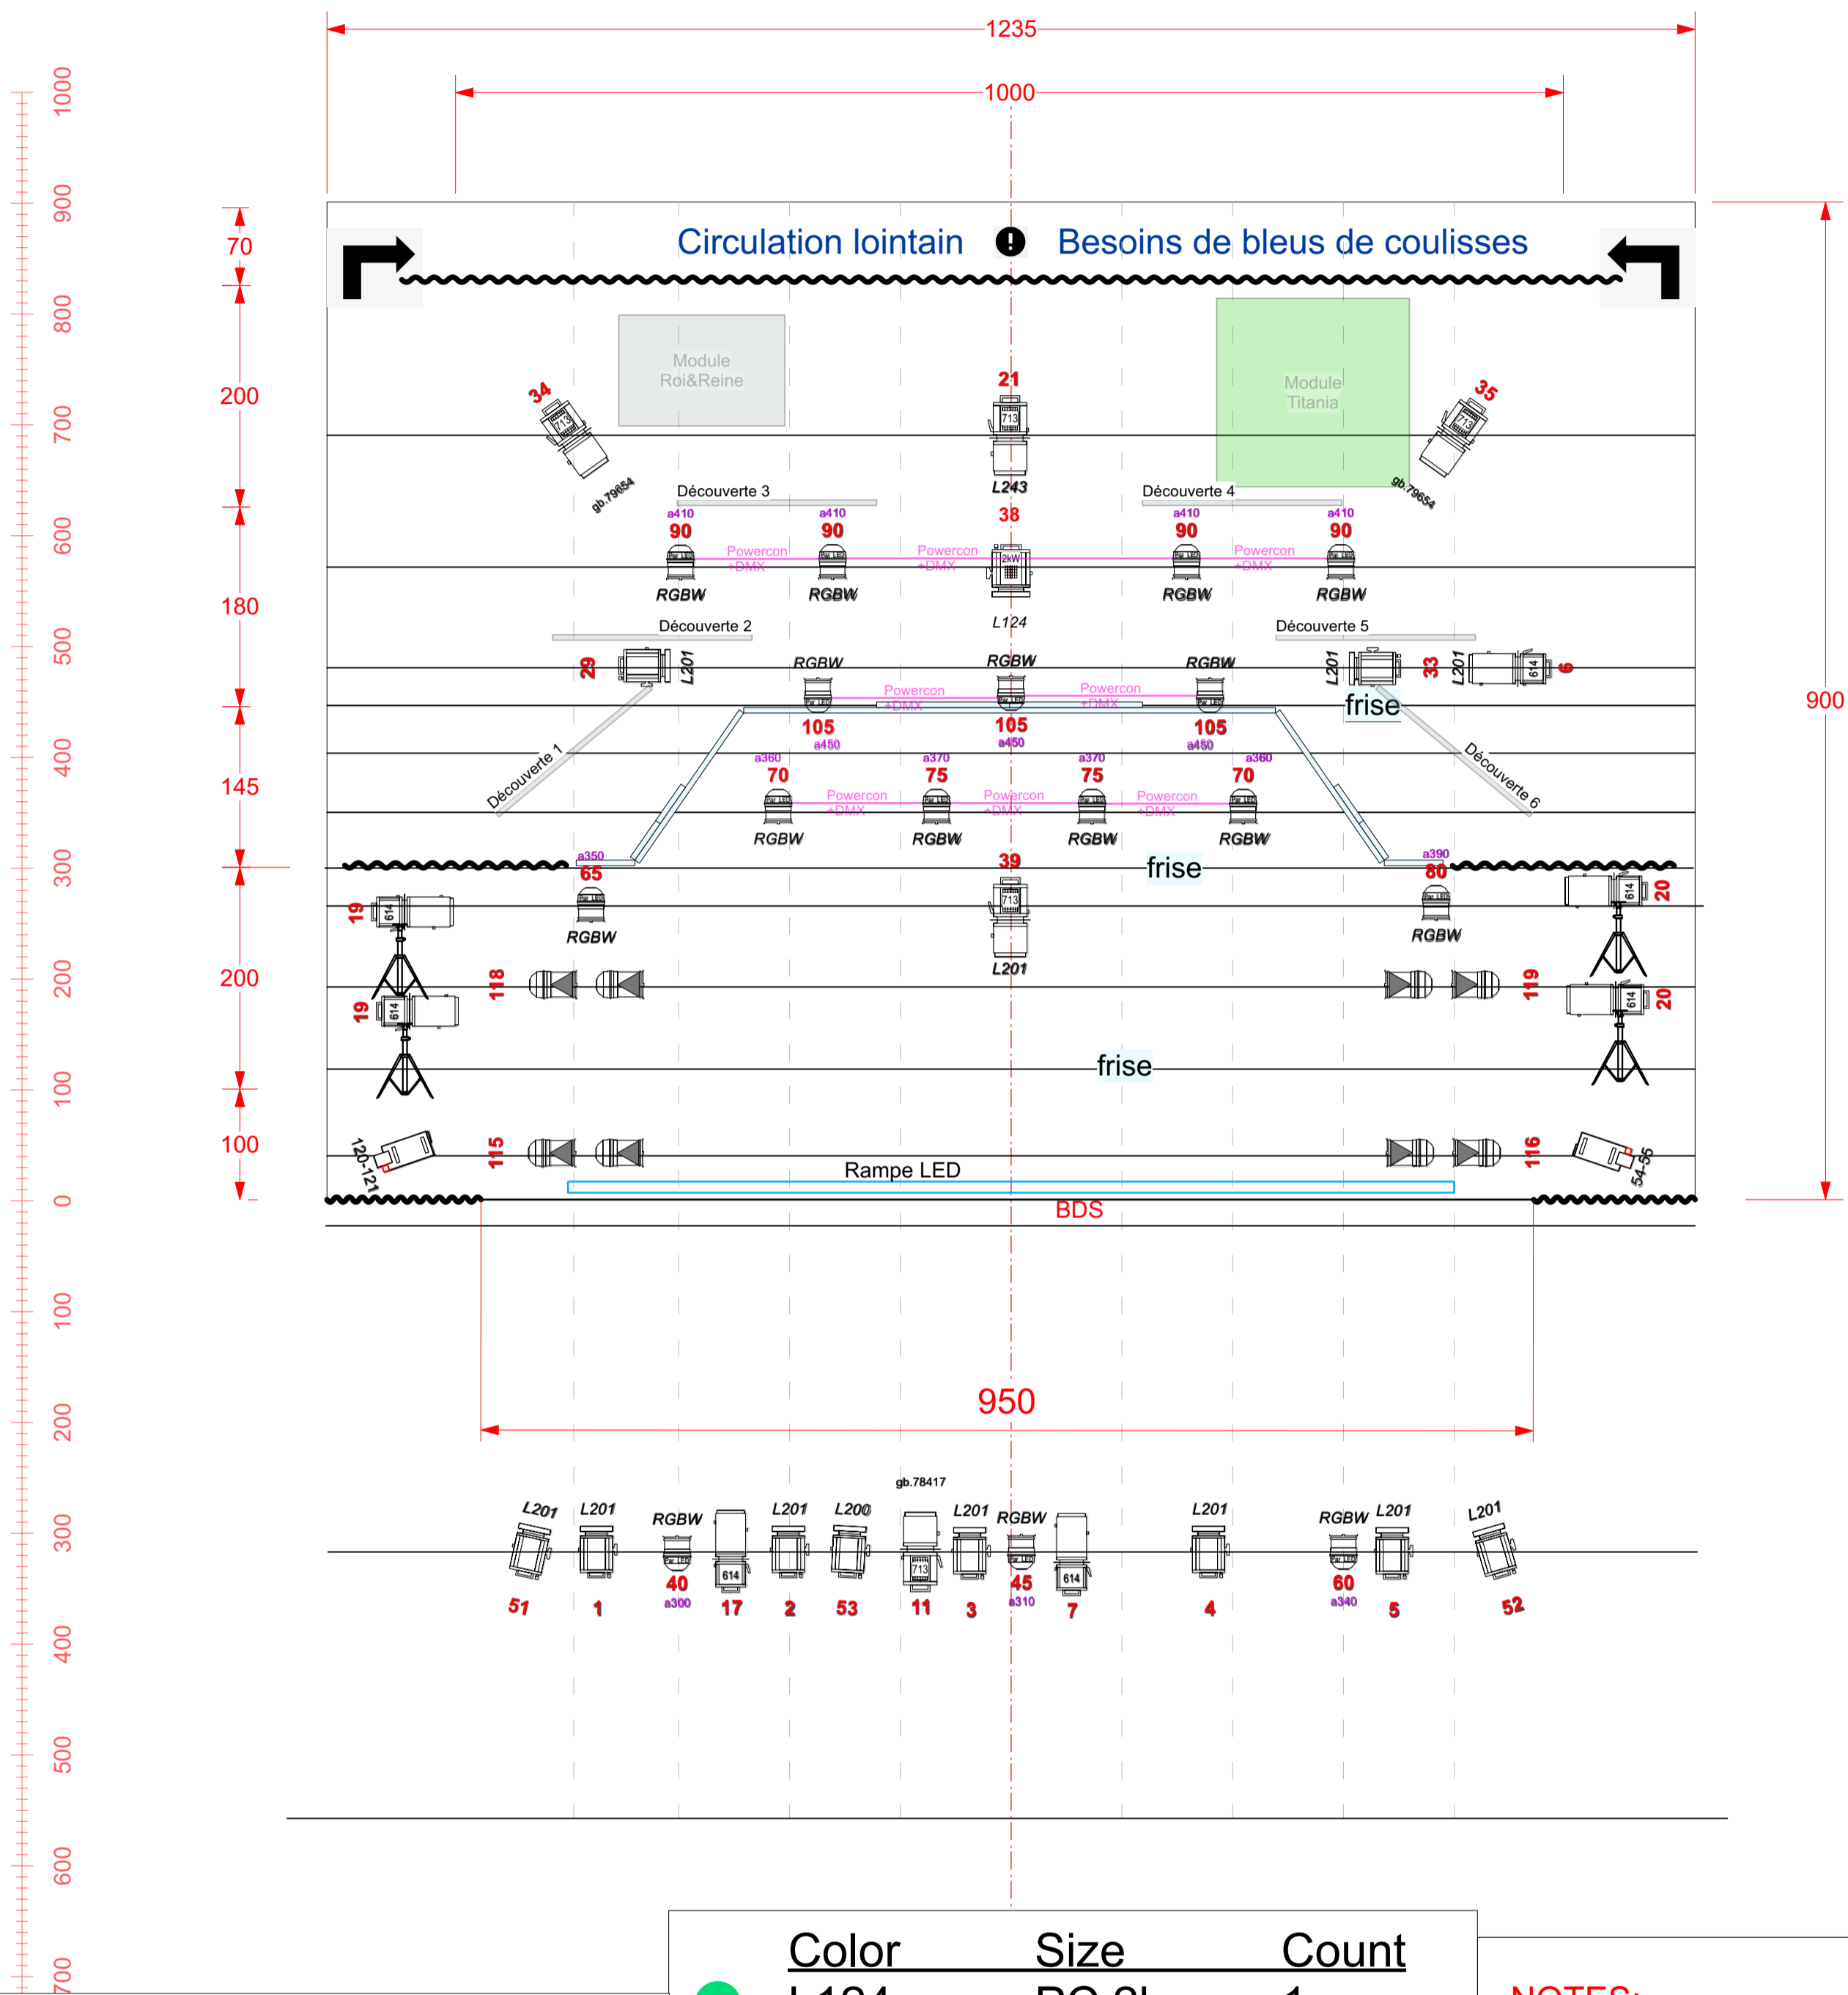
1235
1000
1000
900
800
700
600
500
400
300
200
100
0
100
200
300
400
500
600
700
70
200
180
145
200
100
100
900
Circulation lointain
Besoins de bleus de coulisses
Module Roi&Reine
Module Titania
34
713
gb.79654
21
713
L243
35
713
gb.79654
Découverte 3
Découverte 4
a410
90
a410
90
38
a410
90
a410
90
Powercon +DMX
Powercon +DMX
Powercon +DMX
2kW
RGBW
RGBW
RGBW
RGBW
L124
Découverte 2
Découverte 5
29
L201
RGBW
RGBW
RGBW
L201
33
L201
614
6
Powercon +DMX
Powercon +DMX
frise
105
a450
105
a450
105
a450
Découverte 1
Découverte 6
a360
70
a370
75
a370
75
a360
70
Powercon +DMX
Powercon +DMX
Powercon +DMX
RGBW
RGBW
RGBW
RGBW
a350
65
39
713
frise
a390
80
19
614
RGBW
L201
RGBW
614
20
118
119
19
614
614
20
frise
120-121
115
116
54-55
Rampe LED
BDS
950
gb.78417
L201
L201
RGBW
L201
L200
L201
RGBW
L201
RGBW
L201
L201
614
713
614
51
1
40
a300
17
2
53
11
3
45
a310
7
4
60
a340
5
52
Color
Size
Count
L124
BC 2k
1
NOTES: